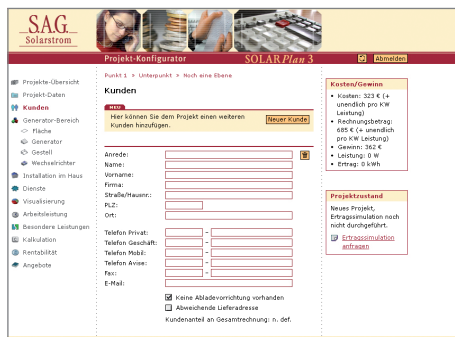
S.A.G. Solarstrom

Projekt-Konfigurator

SOLAR Plan 3

Abmelden

Projekte-Übersicht
Projekt-Daten
Kunden
Generator-Bereich
Fläche
Generator
Gestell
Wechselrichter
Installation im Haus
Dienste
Visualisierung
Arbeitsleistung
Besondere Leistungen
Kalkulation
Rentabilität
Angebote

Punkt 1 > Unterpunkt > Noch eine Ebene

Kunden

NEU

Hier können Sie dem Projekt einen weiteren Kunden hinzufügen.

Neuer Kunde

Anrede:
Name:
Vorname:
Firma:
Straße/Hausnr.:
PLZ:
Ort:

Telefon Privat: –
Telefon Geschäft: –
Telefon Mobil: –
Telefon Avise: –
Fax: –
E-Mail:

Keine Abladevorrichtung vorhanden
Abweichende Lieferadresse

Kundenanteil an Gesamtrechnung: n. def.

Kosten/Gewinn

• Kosten: 323 € (+ unendlich pro KW Leistung)
• Rechnungsbetrag: 685 € (+ unendlich pro KW Leistung)
• Gewinn: 362 €
• Leistung: 0 W
• Ertrag: 0 kWh

Projektzustand

Neues Projekt, Ertragssimulation noch nicht durchgeführt.

Ertragssimulation anfragen